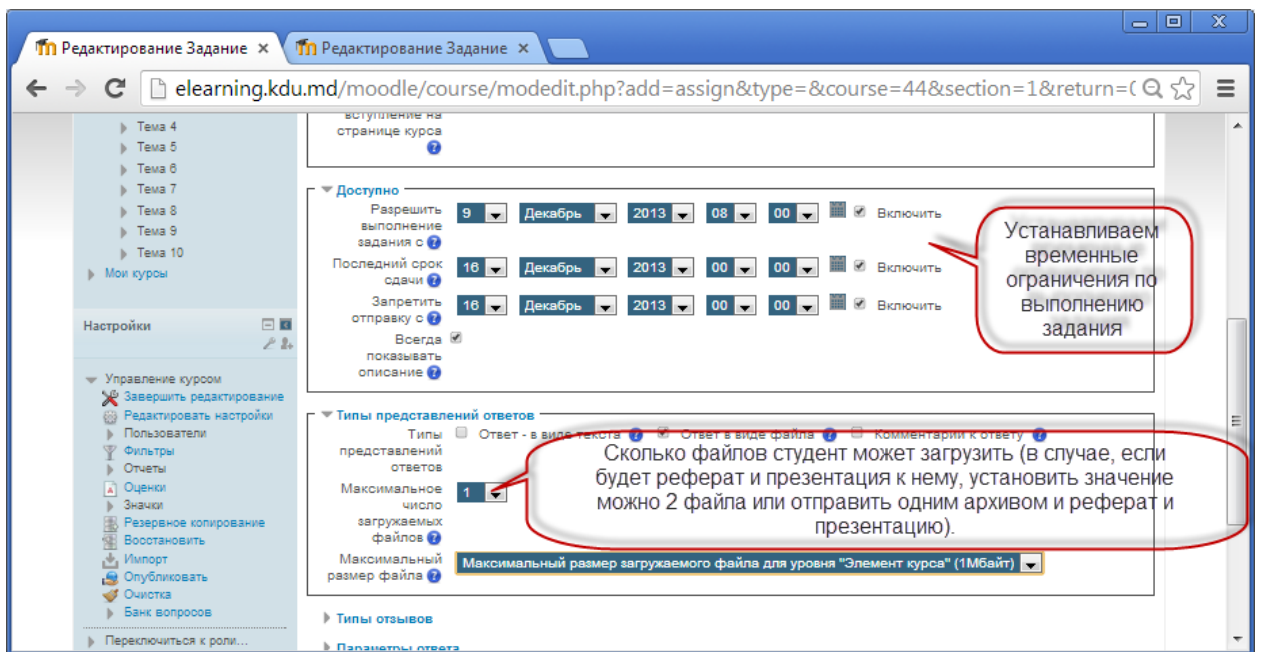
Редактирование Задание ×
Редактирование Задание ×

elearning.kdu.md/moodle/course/modedit.php?add=assign&type=&course=44&section=1&return=(

Тема 4
Тема 5
Тема 6
Тема 7
Тема 8
Тема 9
Тема 10
Мои курсы

Настройки

Управление курсом
Завершить редактирование
Редактировать настройки
Пользователи
Фильтры
Отчеты
Оценки
Значки
Резервное копирование
Восстановить
Импорт
Опубликовать
Очистка
Банк вопросов

Переключиться к роли...

вступление на странице курса

Доступно

Разрешить выполнение задания с 9 Декабрь 2013 08 00 Включить

Последний срок сдачи 16 Декабрь 2013 00 00 Включить

Запретить отправку с 16 Декабрь 2013 00 00 Включить

Всегда показывать описание

Устанавливаем временные ограничения по выполнению задания

Типы представлений ответов

Типы представлений ответов Ответ - в виде текста Ответ в виде файла Комментарии к ответу

Максимальное число загружаемых файлов 1

Сколько файлов студент может загрузить (в случае, если будет реферат и презентация к нему, установить значение можно 2 файла или отправить одним архивом и реферат и презентацию).

Максимальный размер файла Максимальный размер загружаемого файла для уровня "Элемент курса" (1Мбайт)

Типы отзывов

Параметры ответа